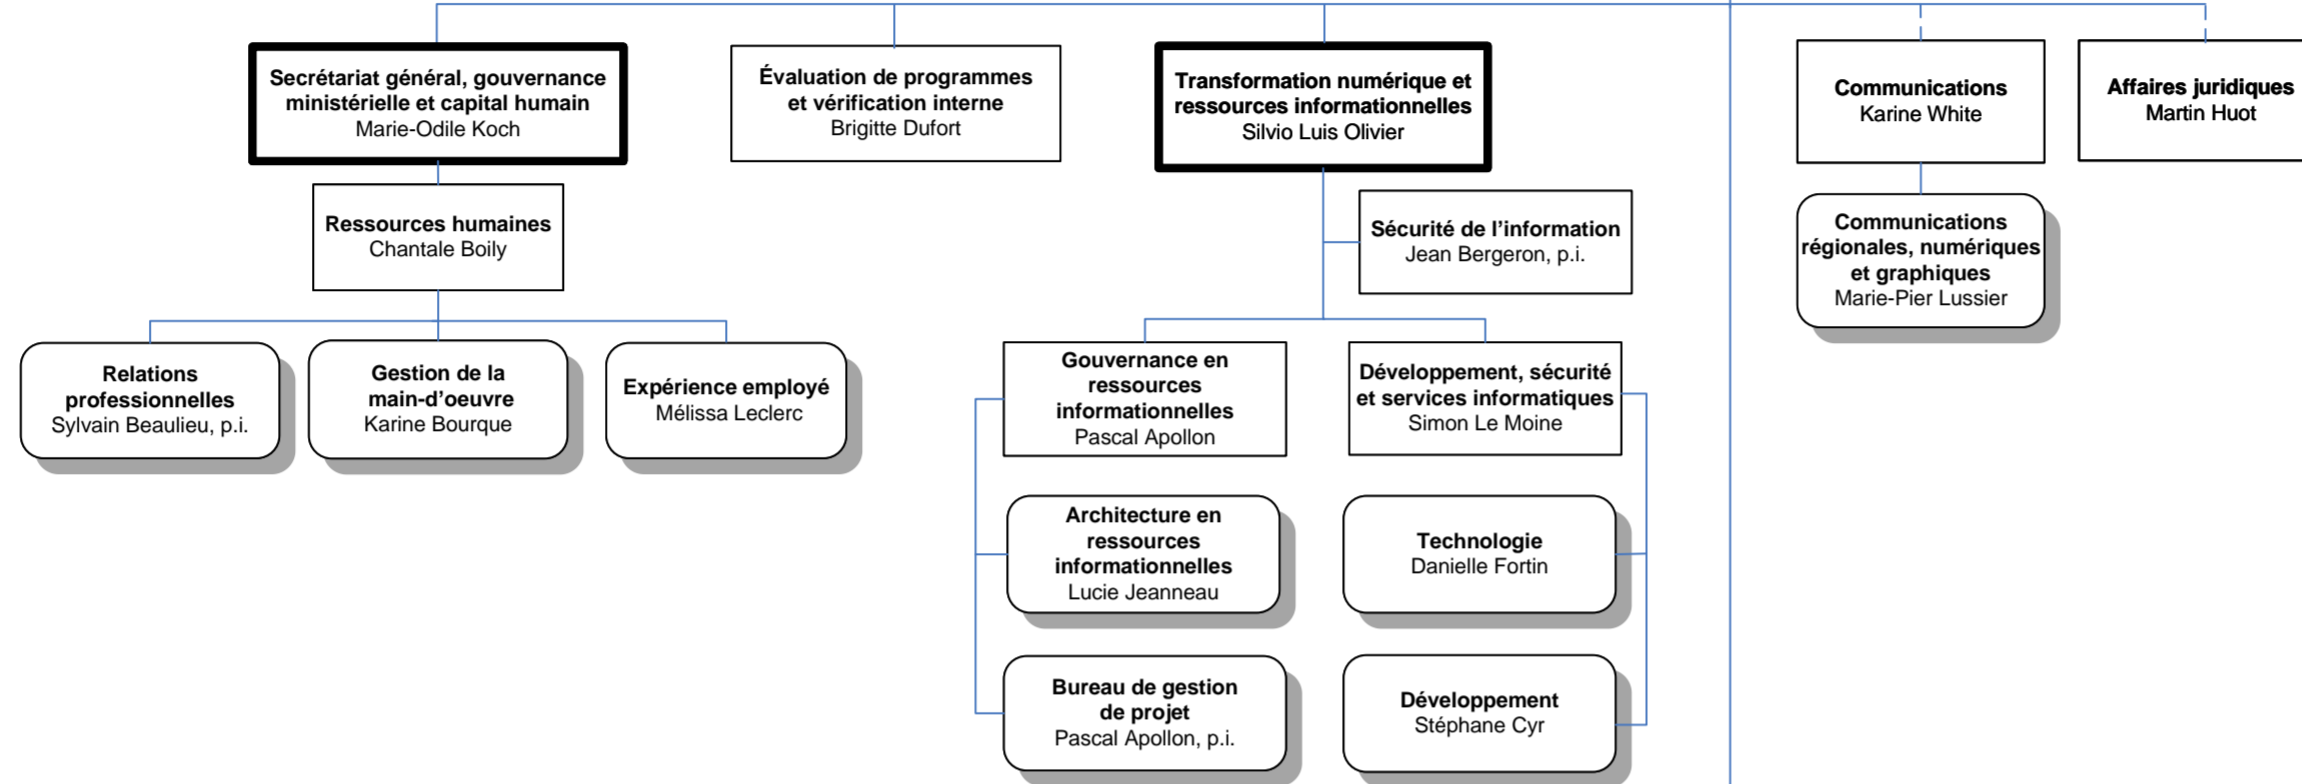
Secrétariat général, gouvernance ministérielle et capital humain
Marie-Odile Koch

Évaluation de programmes et vérification interne
Brigitte Dufort

Transformation numérique et ressources informationnelles
Silvio Luis Olivier

Communications
Karine White

Affaires juridiques
Martin Huot

Ressources humaines
Chantale Boily

Sécurité de l'information
Jean Bergeron, p.i.

Communications régionales, numériques et graphiques
Marie-Pier Lussier

Relations professionnelles
Sylvain Beaulieu, p.i.

Gestion de la main-d'oeuvre
Karine Bourque

Expérience employé
Mélissa Leclerc

Gouvernance en ressources informationnelles
Pascal Apollon

Développement, sécurité et services informatiques
Simon Le Moine

Architecture en ressources informationnelles
Lucie Jeanneau

Technologie
Danielle Fortin

Bureau de gestion de projet
Pascal Apollon, p.i.

Développement
Stéphane Cyr